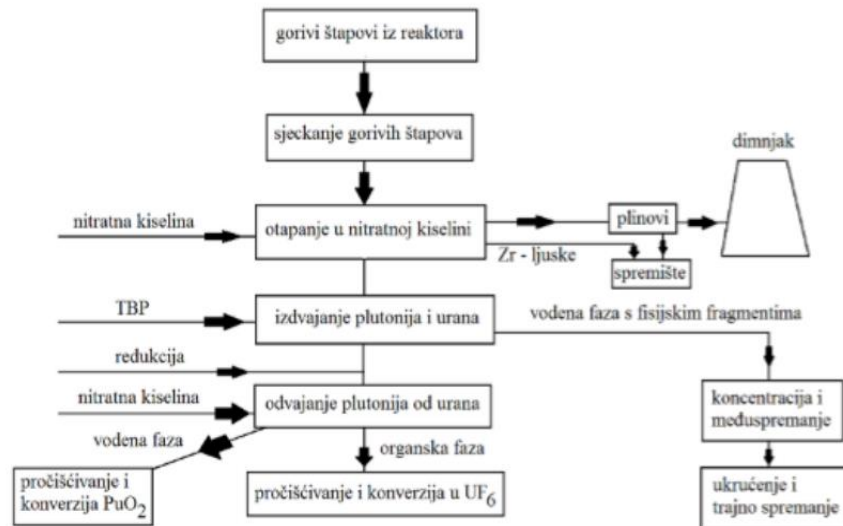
gorivi štapovi iz reaktora

sjeckanje gorivih štapova

dimnjak

nitratna kiselina

otapanje u nitratnoj kiselini

plinovi

Zr - ljuske

spremište

TBP

izdvajanje plutonija i urana

vodena faza s fisijskim fragmentima

redukcija

nitratna kiselina

odvajanje plutonija od urana

koncentracija i međuspremanje

vodena faza

organska faza

pročišćivanje i konverzija $PuO_2$

pročišćivanje i konverzija u $UF_6$

ukrućenje i trajno spremanje